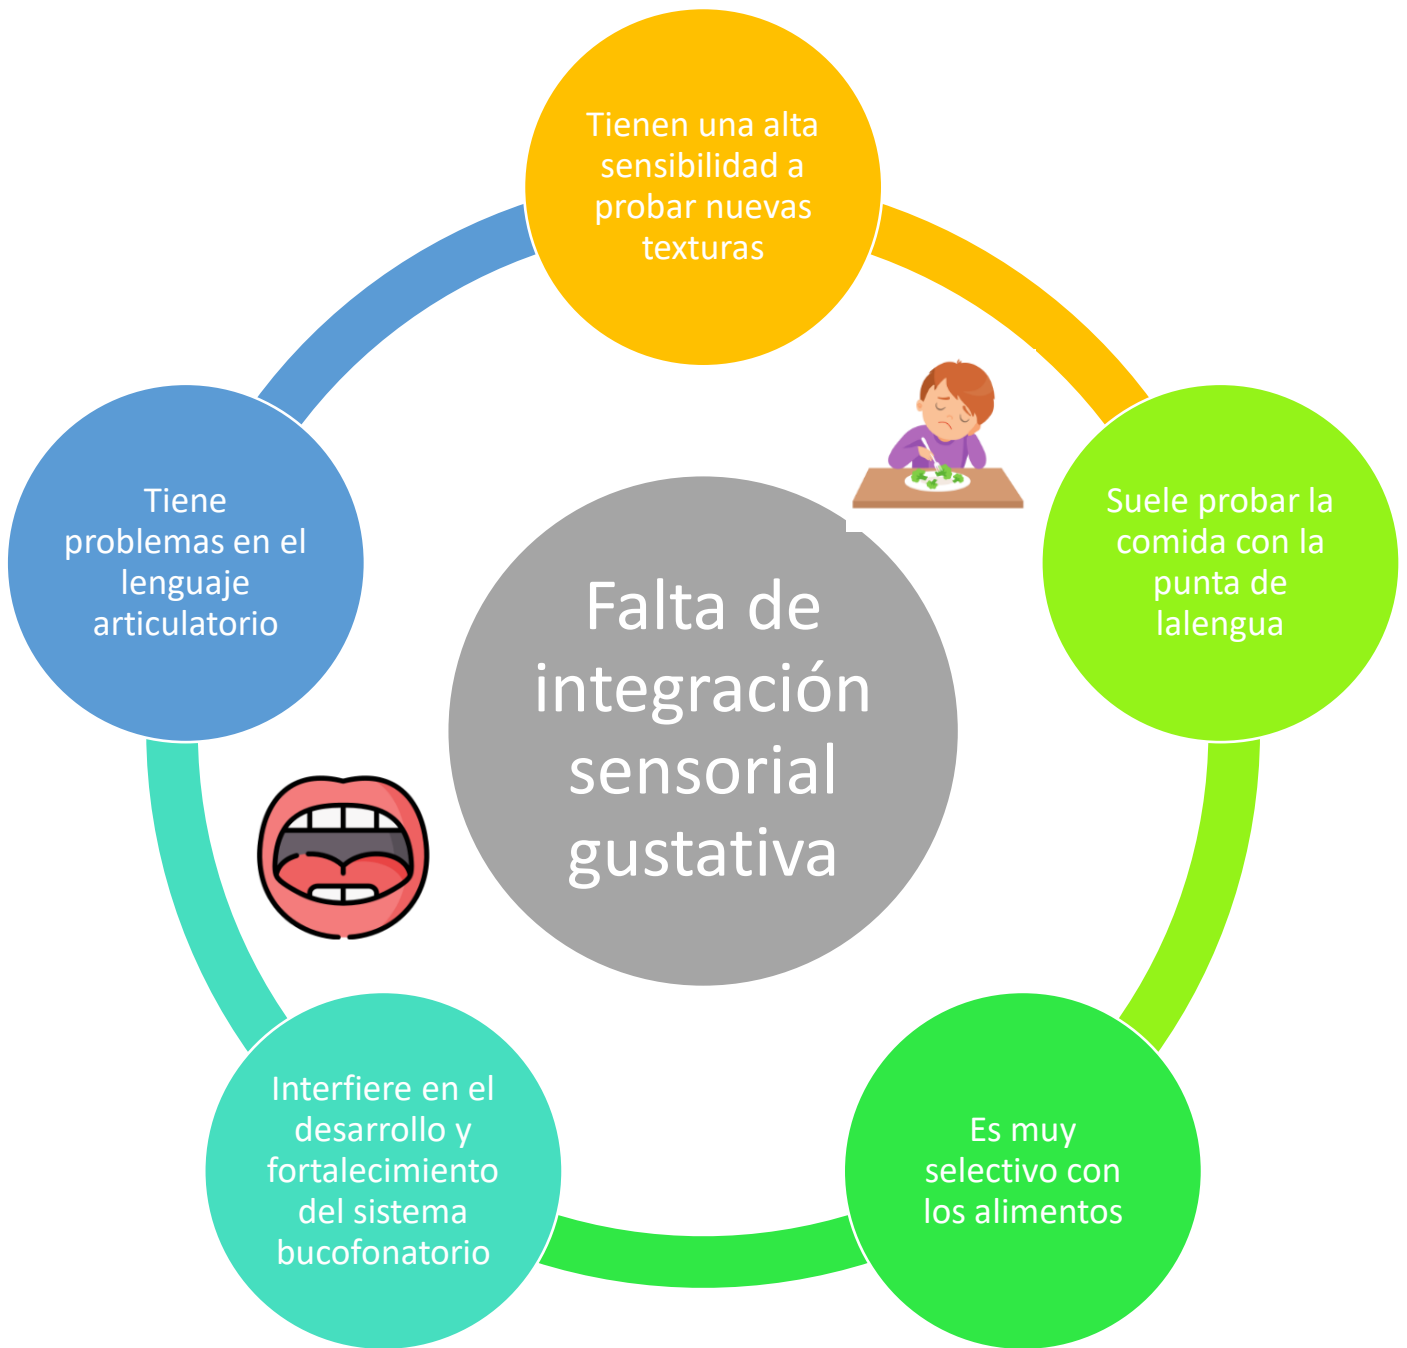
Tienen una alta sensibilidad a probar nuevas texturas

Tiene problemas en el lenguaje articulatorio

Falta de integración sensorial gustativa

Suele probar la comida con la punta de lalengua

Interfiere en el desarrollo y fortalecimiento del sistema bucofonatorio

Es muy selectivo con los alimentos